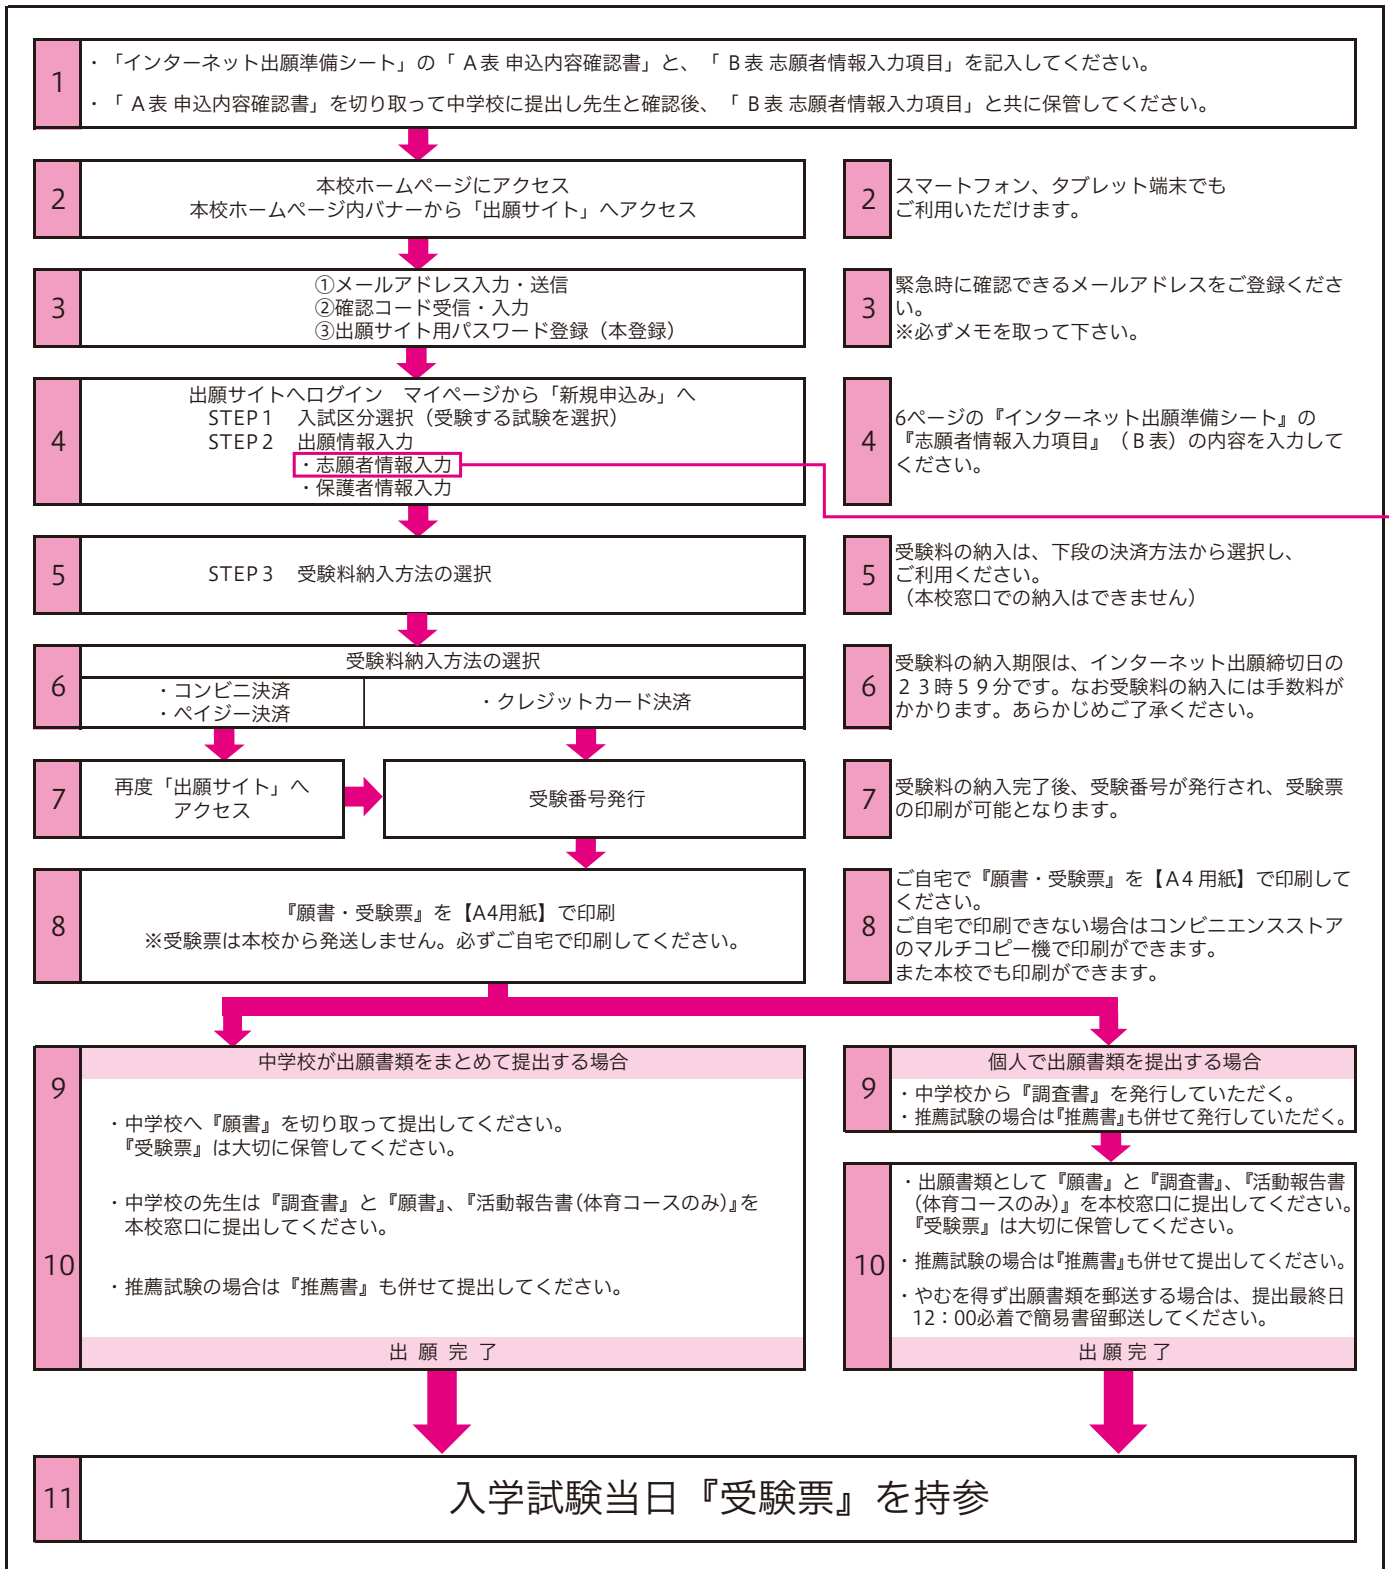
1
・「インターネット出願準備シート」の「 A表 申込内容確認書」と、「 B表 志願者情報入力項目」を記入してください。
・「 A表 申込内容確認書」を切り取って中学校に提出し先生と確認後、「 B表 志願者情報入力項目」と共に保管してください。

2
本校ホームページにアクセス
本校ホームページ内バナーから「出願サイト」へアクセス

2
スマートフォン、タブレット端末でもご利用いただけます。

3
①メールアドレス入力・送信
②確認コード受信・入力
③出願サイト用パスワード登録（本登録）

3
緊急時に確認できるメールアドレスをご登録ください。
※必ずメモを取って下さい。

4
出願サイトへログイン　マイページから「新規申込み」へ
STEP１　入試区分選択（受験する試験を選択）
STEP２　出願情報入力
・志願者情報入力
・保護者情報入力

4
6ページの『インターネット出願準備シート』の『志願者情報入力項目』（Ｂ表）の内容を入力してください。

5
STEP３　受験料納入方法の選択

5
受験料の納入は、下段の決済方法から選択し、ご利用ください。
（本校窓口での納入はできません）

6
受験料納入方法の選択
・コンビニ決済
・ペイジー決済
・クレジットカード決済

6
受験料の納入期限は、インターネット出願締切日の２３時５９分です。なお受験料の納入には手数料がかかります。あらかじめご了承ください。

7
再度「出願サイト」へアクセス

受験番号発行

7
受験料の納入完了後、受験番号が発行され、受験票の印刷が可能となります。

8
『願書・受験票』を【A4用紙】で印刷
※受験票は本校から発送しません。必ずご自宅で印刷してください。

8
ご自宅で『願書・受験票』を【A4 用紙】で印刷してください。
ご自宅で印刷できない場合はコンビニエンスストアのマルチコピー機で印刷ができます。
また本校でも印刷ができます。

9
10
中学校が出願書類をまとめて提出する場合
・中学校へ『願書』を切り取って提出してください。
『受験票』は大切に保管してください。
・中学校の先生は『調査書』と『願書』、『活動報告書(体育コースのみ)』を本校窓口に提出してください。
・推薦試験の場合は『推薦書』も併せて提出してください。
出 願 完 了

9
個人で出願書類を提出する場合
・中学校から『調査書』を発行していただく。
・推薦試験の場合は『推薦書』も併せて発行していただく。

10
・出願書類として『願書』と『調査書』、『活動報告書(体育コースのみ)』を本校窓口に提出してください。
『受験票』は大切に保管してください。
・推薦試験の場合は『推薦書』も併せて提出してください。
・やむを得ず出願書類を郵送する場合は、提出最終日 12：00必着で簡易書留郵送してください。
出 願 完 了

11
入学試験当日『受験票』を持参